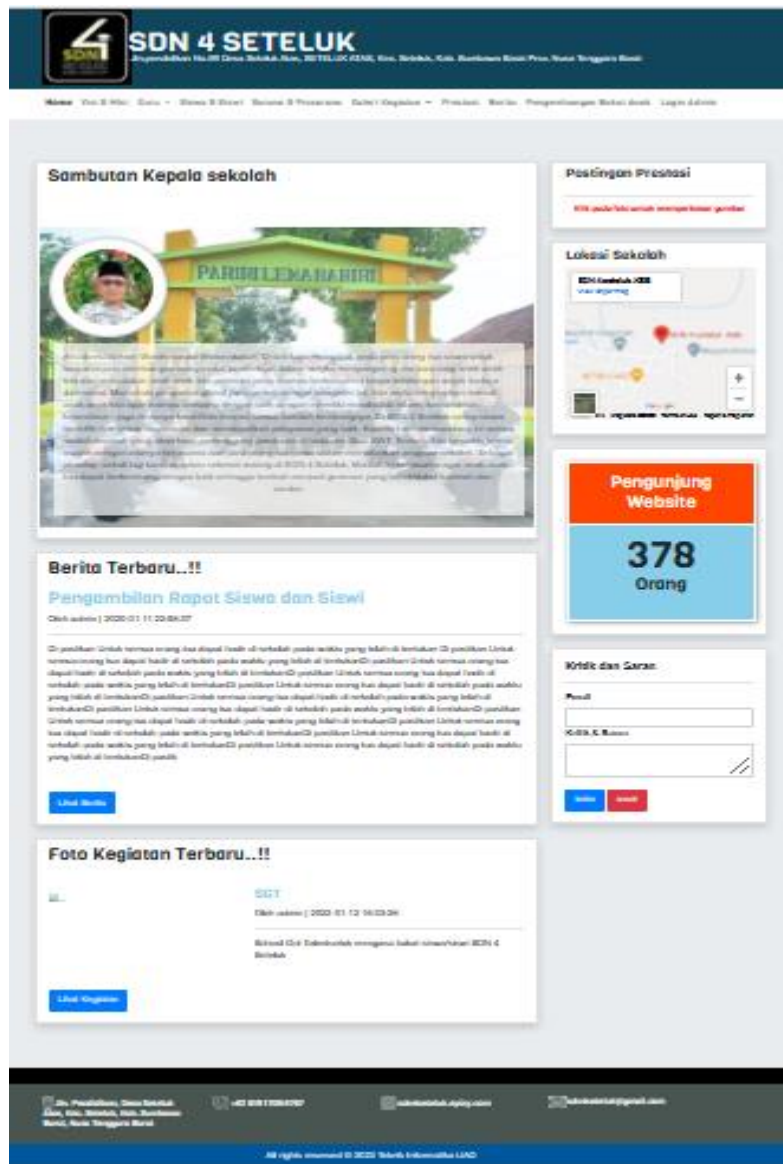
SDN 4 SETELUK

Home Visi & Misi Guru Siswa & Siswi Sarana & Prasarana Galeri Kegiatan Prestasi Berita Pengembangan Bakat Anak Login Admin

Sambutan Kepala sekolah

PARIRI LEMA NAHIRI

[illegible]

Postingan Prestasi

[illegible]

Lokasi Sekolah

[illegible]

Pengunjung Website

378

Orang

Kritik dan Saran

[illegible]

Berita Terbaru..!!

Pengambilan Rapot Siswa dan Siswi

Oleh admin | 2020-01-11 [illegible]

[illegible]

Lihat Berita

Foto Kegiatan Terbaru..!!

SGT

Oleh admin | 2020-01-12 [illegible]

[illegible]

Lihat Kegiatan

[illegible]

All rights reserved © 2020 Teknik Informatika UAD